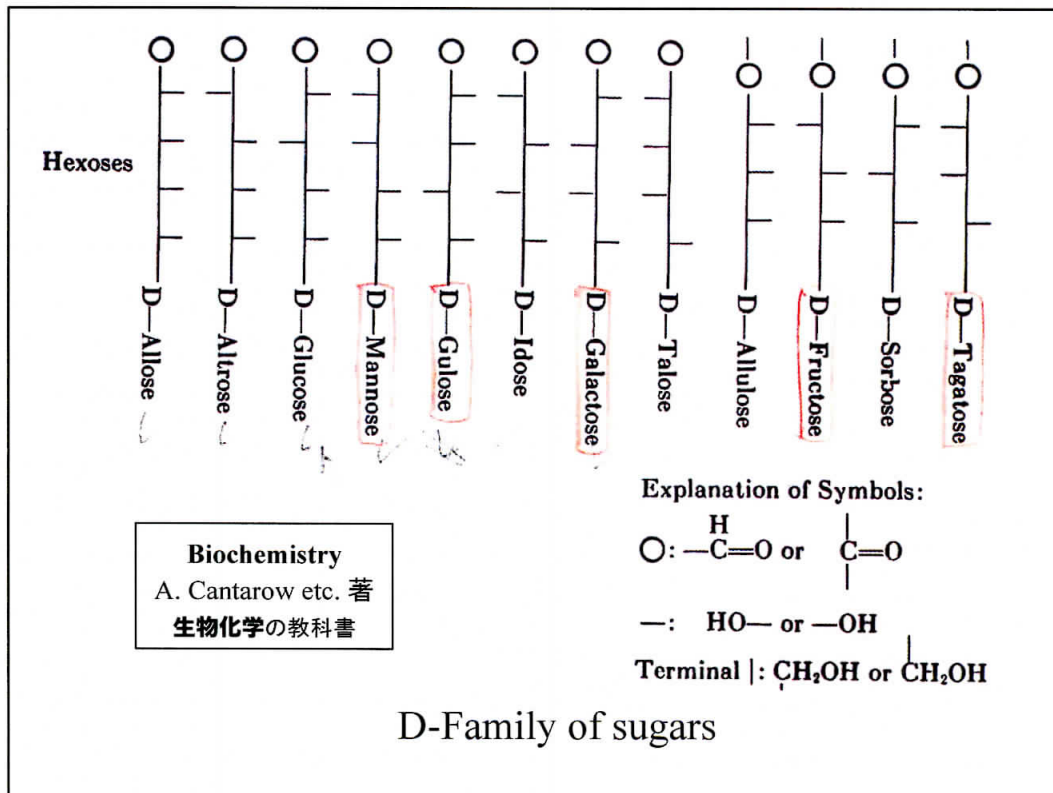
Hexoses

D—Allose

D—Altrose

D—Glucose

D—Mannose

D—Gulose

D—Idose

D—Galactose

D—Talose

D—Allulose

D—Fructose

D—Sorbose

D—Tagatose

Biochemistry
A. Cantarow etc. 著
生物化学の教科書

Explanation of Symbols:
○: $-\overset{H}{C}=O$ or $\overset{|}{\underset{|}{C}}=O$
—: HO— or —OH
Terminal |: $CH_2OH$ or $CH_2OH$

D-Family of sugars